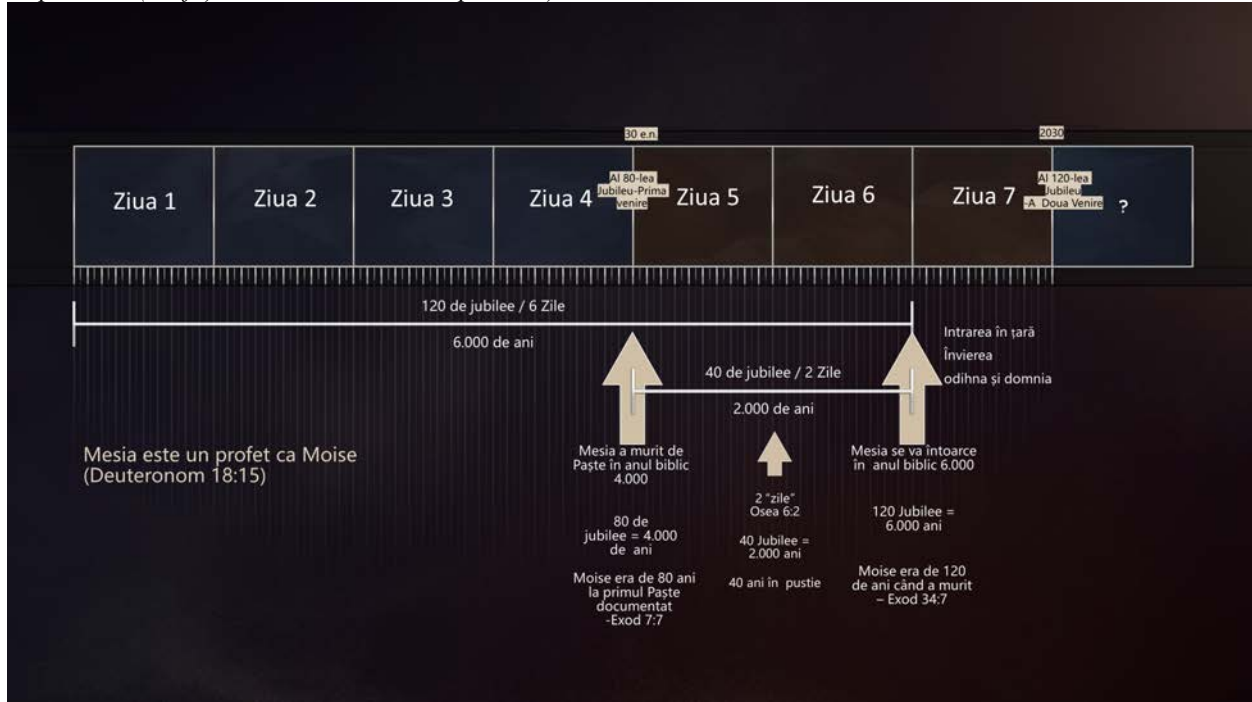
30 e.n.

2030

Ziua 1

Ziua 2

Ziua 3

Ziua 4

Al 80-lea Jubileu-Prima venire

Ziua 5

Ziua 6

Ziua 7

Al 120-lea Jubileu -A Doua Venire

?

120 de jubilee / 6 Zile

6.000 de ani

Intrarea în țară

Învierea

odihna și domnia

40 de jubilee / 2 Zile

2.000 de ani

Mesia este un profet ca Moise (Deuteronom 18:15)

Mesia a murit de Paște în anul biblic 4.000

80 de jubilee = 4.000 de ani

Moise era de 80 ani la primul Paște documentat -Exod 7:7

2 "zile" Osea 6:2

40 Jubilee = 2.000 ani

40 ani în pustie

Mesia se va întoarce în anul biblic 6.000

120 Jubilee = 6.000 ani

Moise era de 120 de ani când a murit – Exod 34:7